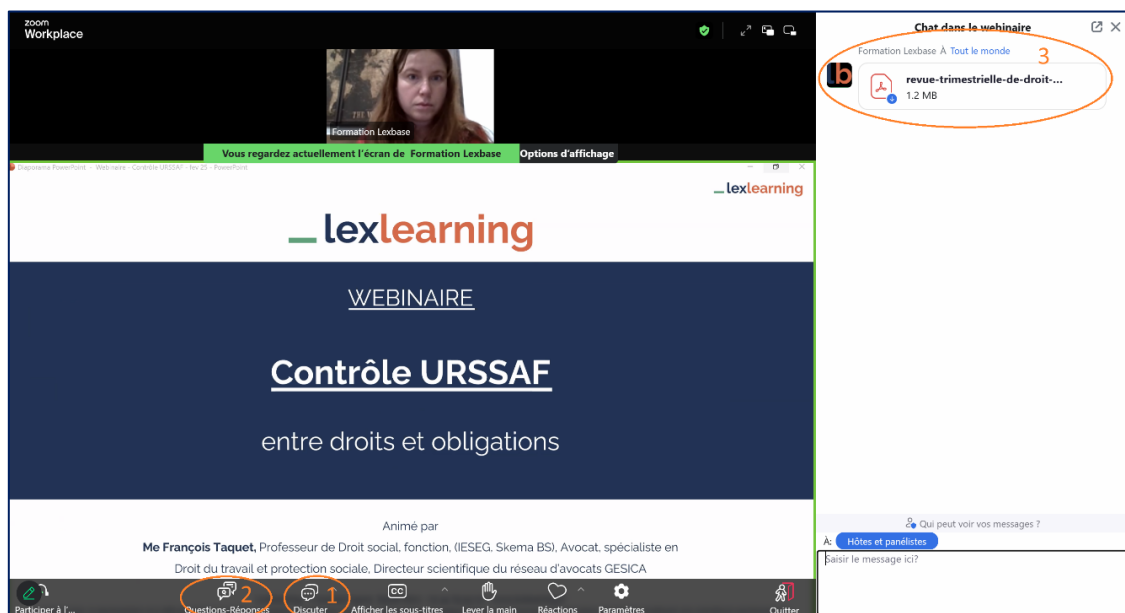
zoom
Workplace

Formation Lexbase

Vous regardez actuellement l'écran de Formation Lexbase
Options d'affichage

Diaporama PowerPoint - Webinaire - Contrôle URSSAF - fev 25 - PowerPoint

lexlearning

lexlearning

WEBINAIRE

Contrôle URSSAF

entre droits et obligations

Animé par

Me François Taquet, Professeur de Droit social, fonction, (IESEG, Skema BS), Avocat, spécialiste en Droit du travail et protection sociale, Directeur scientifique du réseau d'avocats GESICA

Participer à l'...
2
Questions-Réponses
1
Discuter
Afficher les sous-titres
Lever la main
Réactions
Paramètres
Quitter

Chat dans le webinaire

Formation Lexbase À Tout le monde
3
revue-trimestrielle-de-droit-...
1.2 MB

Qui peut voir vos messages ?
À: Hôtes et panélistes
Saisir le message ici?